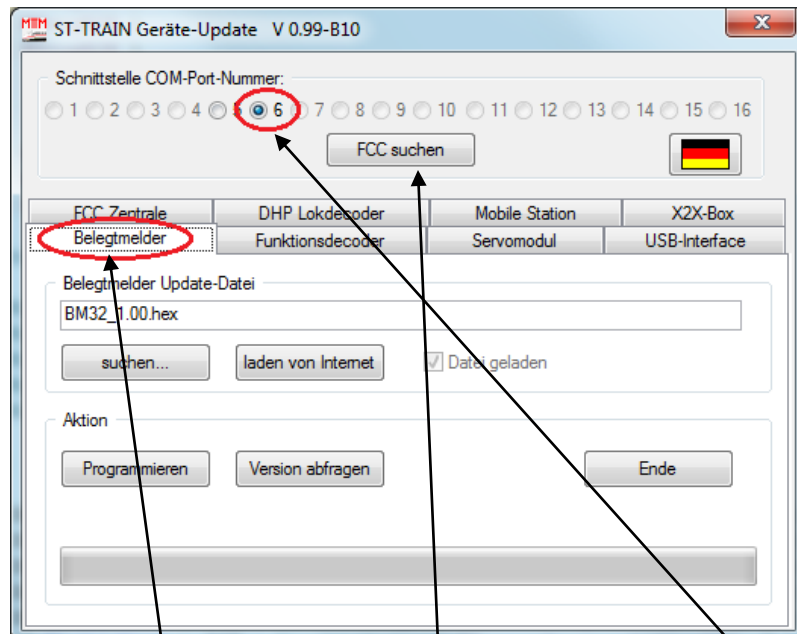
ST-TRAIN Geräte-Update V 0.99-B10

Schnittstelle COM-Port-Nummer:

1 2 3 4 5 6 7 8 9 10 11 12 13 14 15 16

FCC suchen

FCC Zentrale | DHP Lokdecoder | Mobile Station | X2X-Box
Belegtmelder | Funktionsdecoder | Servomodul | USB-Interface

Belegtmelder Update-Datei

BM32_1.00.hex

suchen...

laden von Internet

Datei geladen

Aktion

Programmieren

Version abfragen

Ende